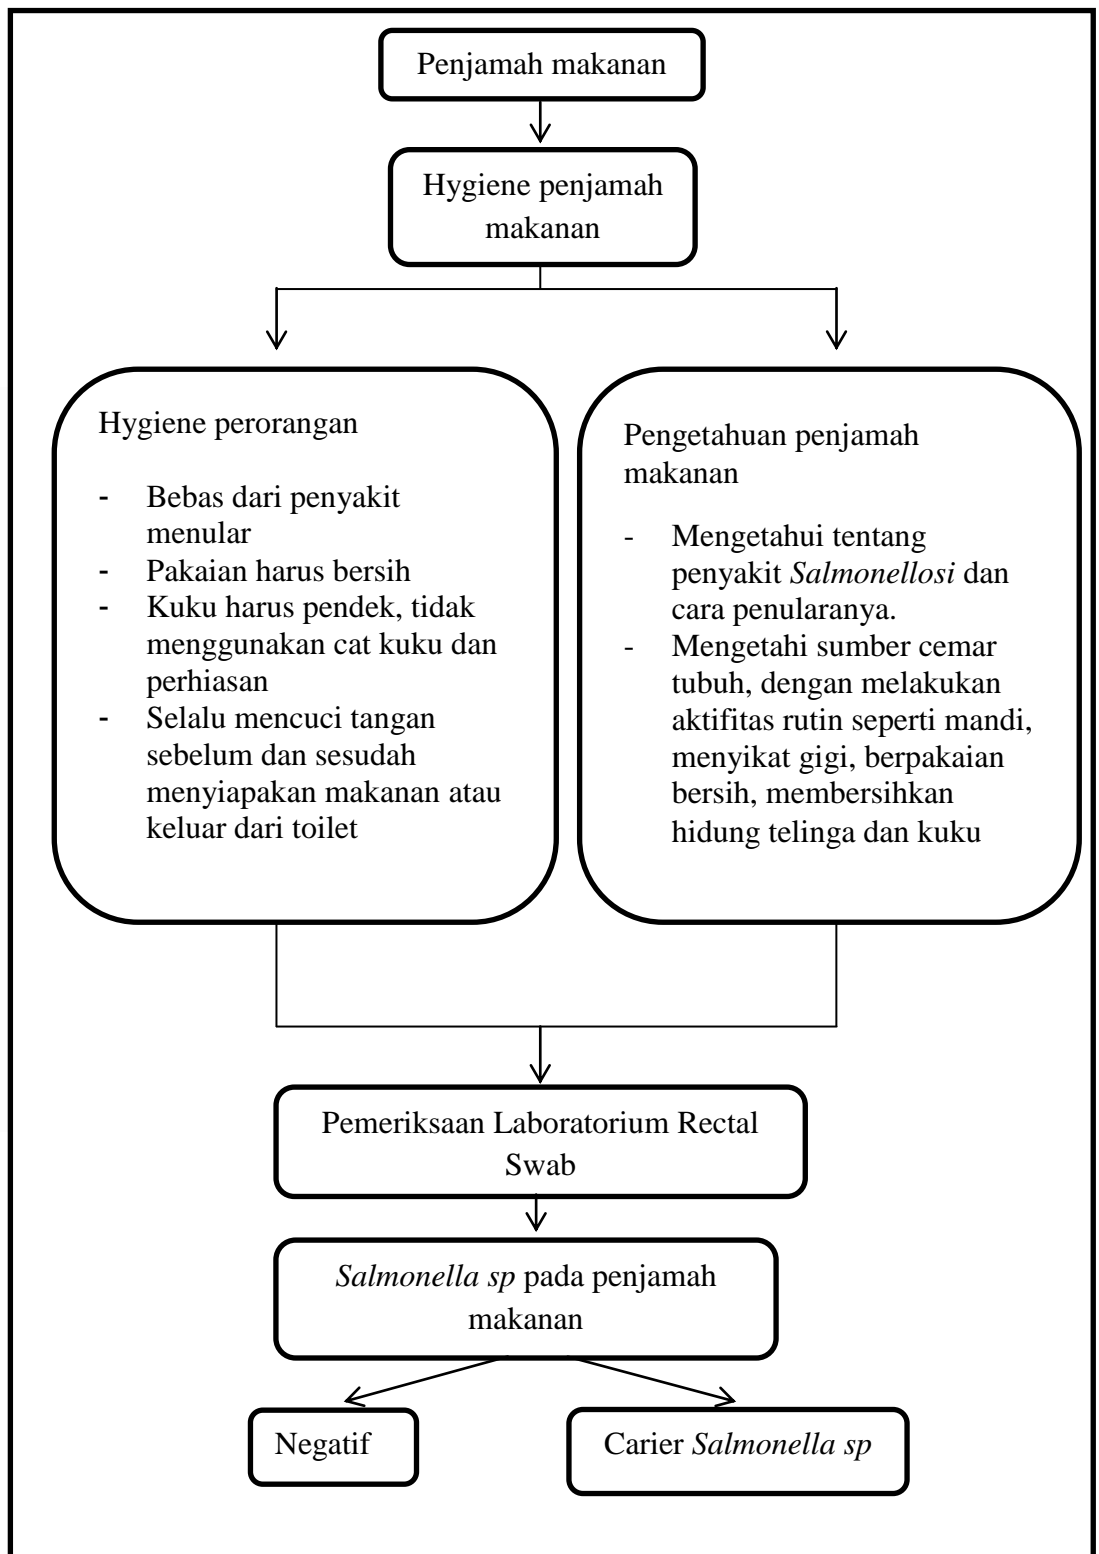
Penjamah makanan

Hygiene penjamah makanan

Hygiene perorangan

- Bebas dari penyakit menular
- Pakaian harus bersih
- Kuku harus pendek, tidak menggunakan cat kuku dan perhiasan
- Selalu mencuci tangan sebelum dan sesudah menyiapakan makanan atau keluar dari toilet

Pengetahuan penjamah makanan

- Mengetahui tentang penyakit *Salmonellosi* dan cara penularanya.
- Mengetahi sumber cemar tubuh, dengan melakukan aktifitas rutin seperti mandi, menyikat gigi, berpakaian bersih, membersihkan hidung telinga dan kuku

Pemeriksaan Laboratorium Rectal Swab

*Salmonella sp* pada penjamah makanan

Negatif

Carier *Salmonella sp*